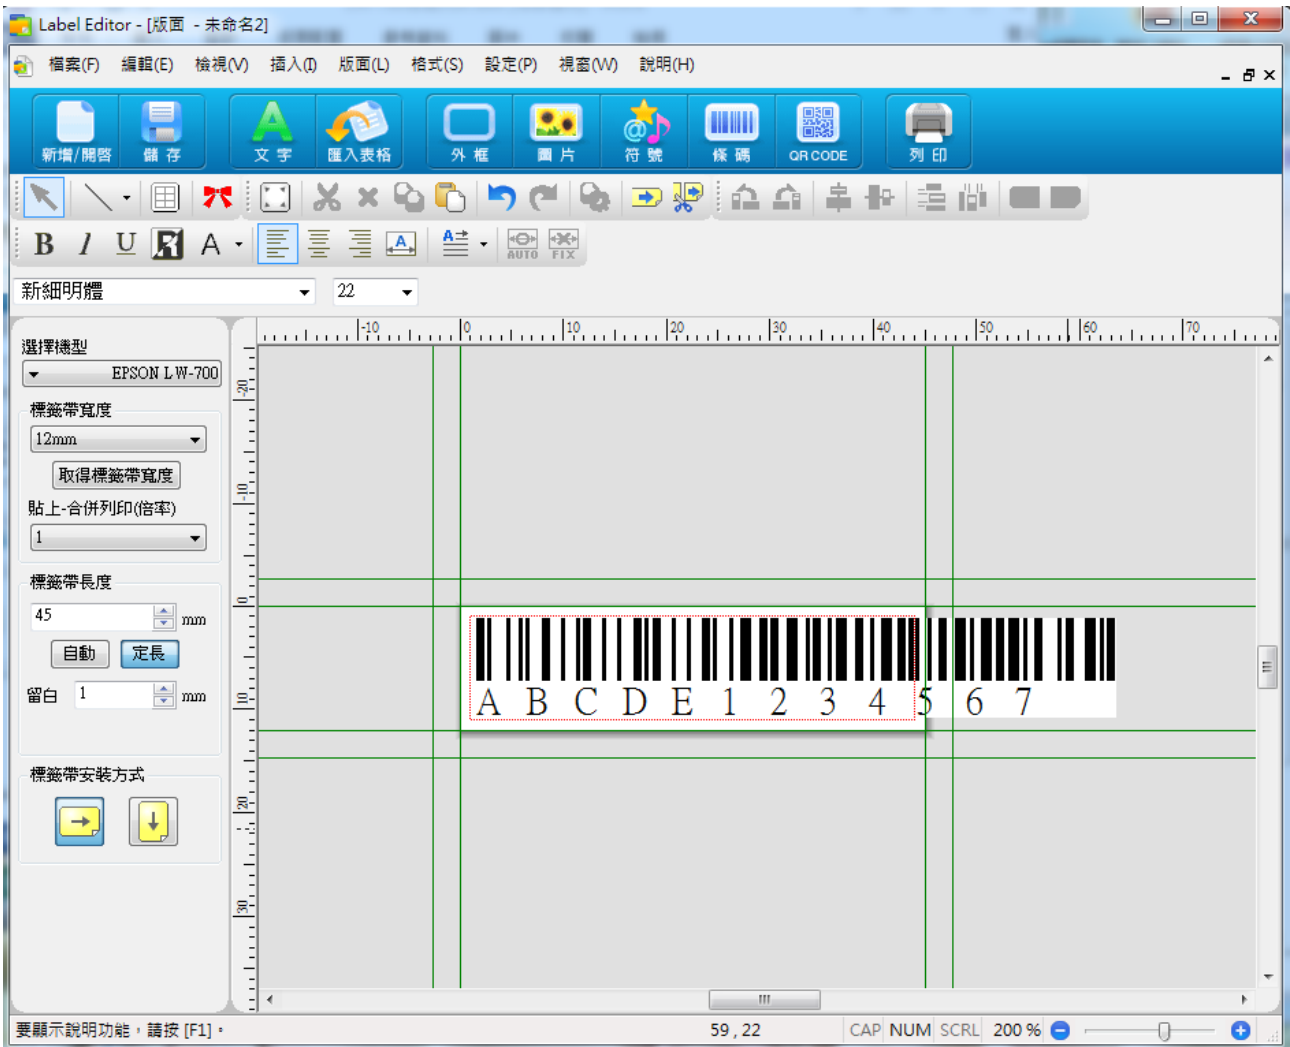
Label Editor - [版面 - 未命名2]

檔案(F) 編輯(E) 檢視(V) 插入(I) 版面(L) 格式(S) 設定(P) 視窗(W) 說明(H)

新增/開啟 儲存 文字 匯入表格 外框 圖片 符號 條碼 QR CODE 列印

B I U A AUTO FIX

新細明體 22

選擇機型
EPSON LW-700
標籤帶寬度
12mm
取得標籤帶寬度
貼上-合併列印(倍率)
1
標籤帶長度
45 mm
自動 定長
留白 1 mm
標籤帶安裝方式

-10 0 10 20 30 40 50 60 70

A B C D E 1 2 3 4 5 6 7

要顯示說明功能，請按 [F1]。 59 , 22 CAP NUM SCRL 200 %